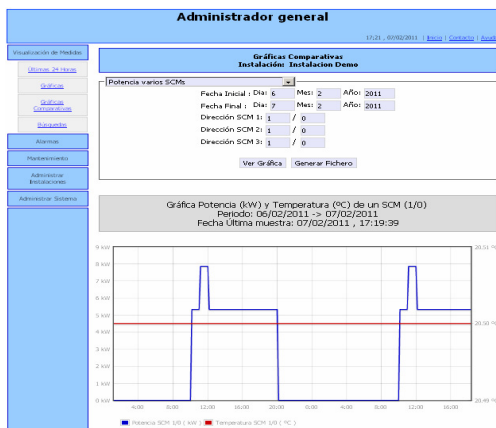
Administrador general

17:21 , 07/02/2011 | Inicio | Contacto | Ayuda

Visualización de Medidas

Últimas 24 Horas

Gráficas

Gráficas Comparativas

Búsquedas

Alarmas

Mantenimiento

Administrar Instalaciones

Administrar Sistema

Gráficas Comparativas
Instalación: Instalacion Demo

Potencia varios SCMs

Fecha Inicial : Día: 6 Mes: 2 Año: 2011

Fecha Final : Día: 7 Mes: 2 Año: 2011

Dirección SCM 1: 1 / 0

Dirección SCM 2: 1 / 0

Dirección SCM 3: 1 / 0

Ver Gráfica Generar Fichero

Gráfica Potencia (kW) y Temperatura (ºC) de un SCM (1/0)
Periodo: 06/02/2011 -> 07/02/2011
Fecha Última muestra: 07/02/2011 , 17:19:39

9 kW
8 kW
7 kW
6 kW
5 kW
4 kW
3 kW
2 kW
1 kW
0 kW

20.51 ºC
20.50 ºC
20.49 ºC

4:00 8:00 12:00 16:00 20:00 4:00 8:00 12:00 16:00

Potencia SCM 1/0 ( kW ) Temperatura SCM 1/0 ( ºC )